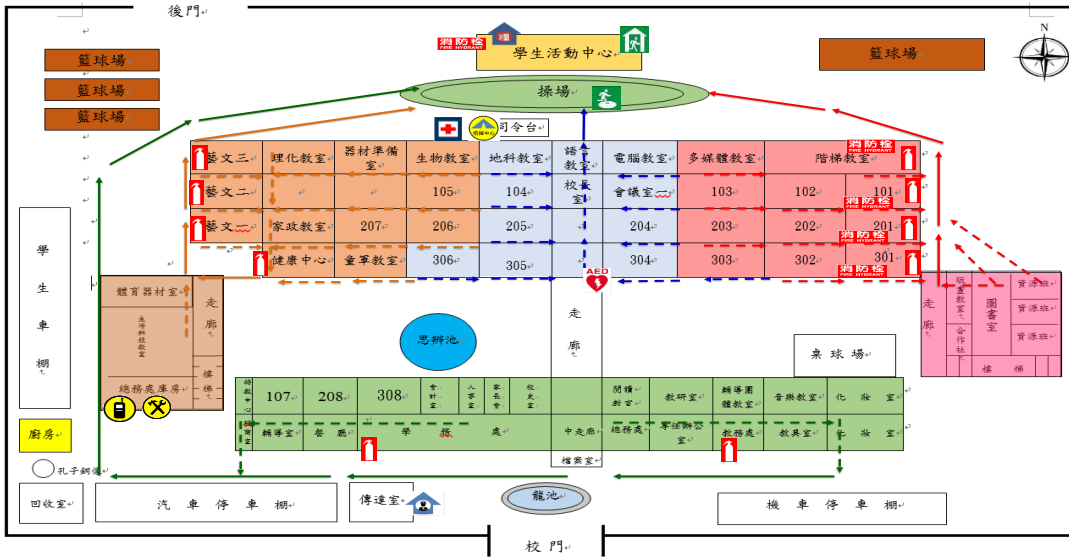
後門

籃球場
籃球場
籃球場

消防栓 FIRE HYDRANT
學生活動中心

籃球場

N

操場

司令台

藝文三
理化教室
器材準備室
生物教室
地科教室
諮商教室
電腦教室
多媒體教室
消防栓 FIRE HYDRANT
階梯教室

藝文二
105
104
校長室
會議室一
103
102
101

藝文一
家政教室
207
206
205
204
203
202
消防栓 FIRE HYDRANT
201

健康中心
童軍教室
306
305
AED
304
303
302
消防栓 FIRE HYDRANT
301

學生車棚

體育器材室
生活科技教室
走廊
樓梯
總務處庫房

思辨池

走廊

桌球場

走廊
販賣部
教室
合作社
圖書室
資源班
資源班
資源班
樓梯

107
208
308
會計室
人事室
家長會
校史室
閱讀教室
教研室
輔導團體教室
音樂教室
化妝室

輔導室
餐廳
學務處
中走廊
總務處
學住輔導室
教務處
教具室
化妝室

檔案室

廚房

孔子銅像

回收室
汽車停車棚
傳達室
龍池
機車停車棚

校門